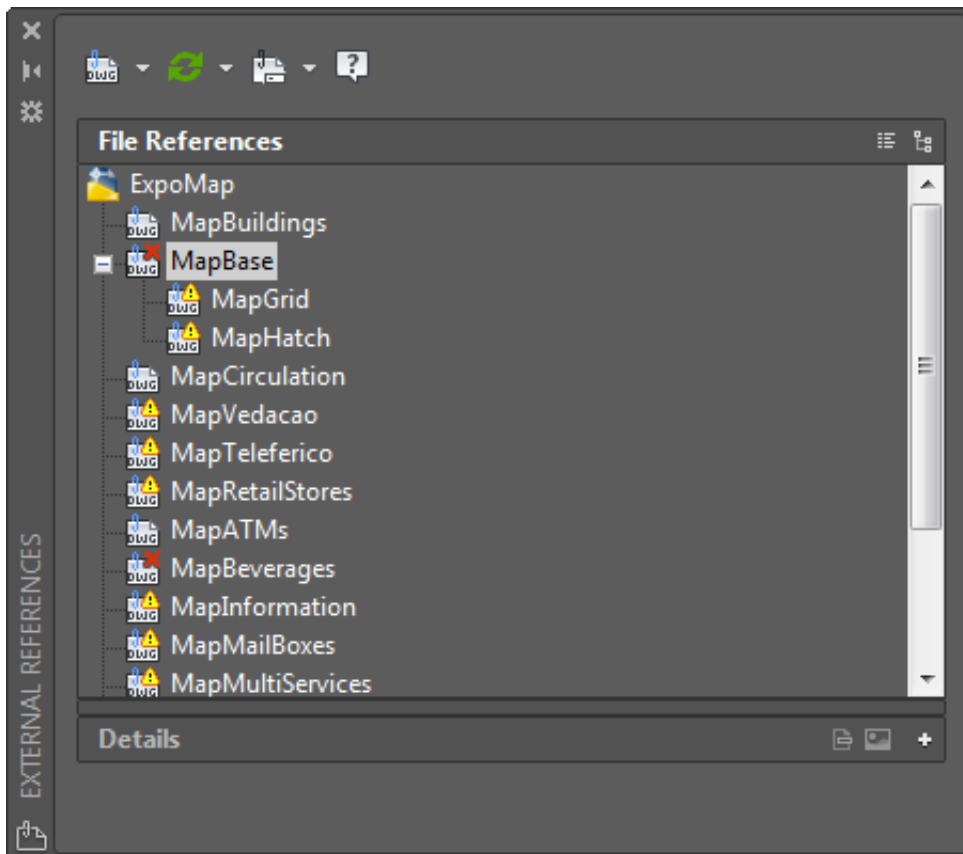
File References

ExpoMap
MapBuildings
MapBase
MapGrid
MapHatch
MapCirculation
MapVedacao
MapTeleferico
MapRetailStores
MapATMs
MapBeverages
MapInformation
MapMailBoxes
MapMultiServices

Details

EXTERNAL REFERENCES